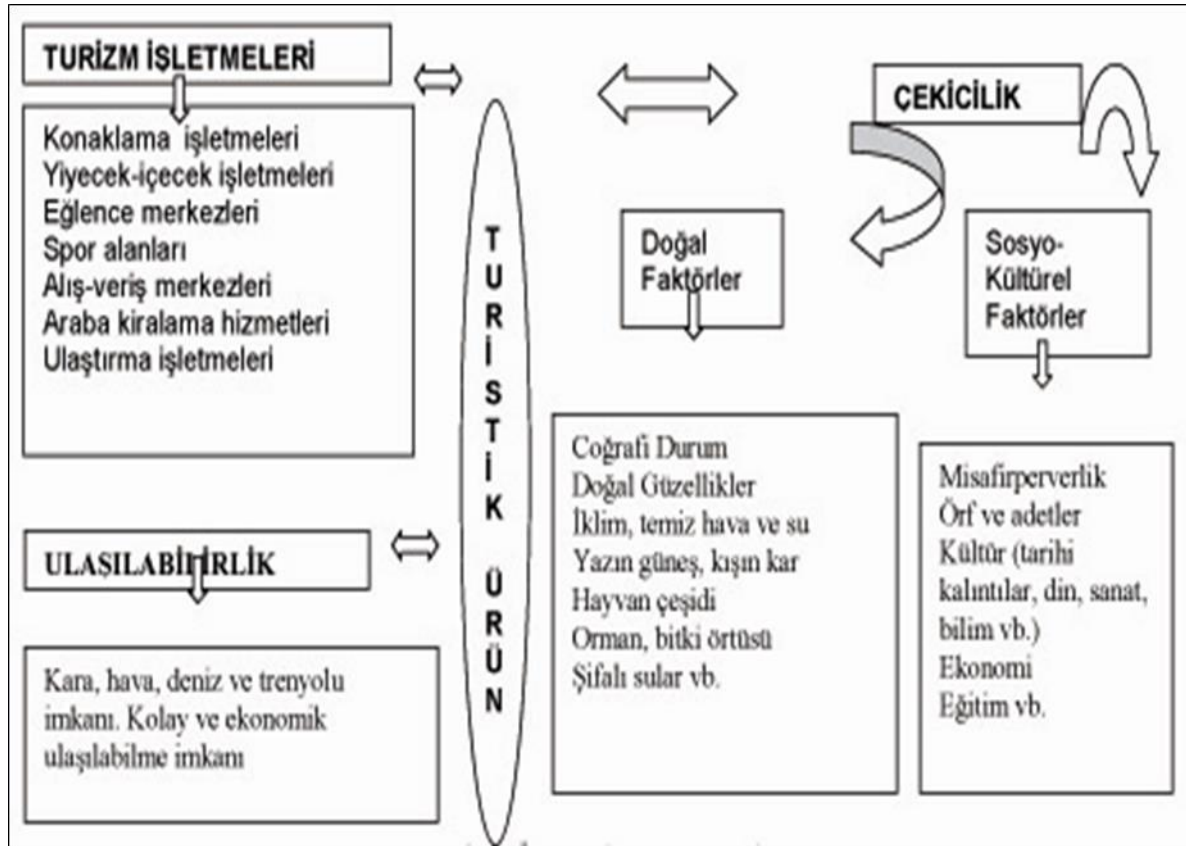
TURİZM İŞLETMELERİ

Konaklama işletmeleri
Yiyecek-içecek işletmeleri
Eğlence merkezleri
Spor alanları
Alış-veriş merkezleri
Araba kiralama hizmetleri
Ulaştırma işletmeleri

ULAŞILABİLİRLİK

Kara, hava, deniz ve trenyolu imkanı. Kolay ve ekonomik ulaşılabilme imkanı

TURİSTİK ÜRÜN

ÇEKİCİLİK

Doğal Faktörler

Coğrafi Durum
Doğal Güzellikler
İklim, temiz hava ve su
Yazın güneş, kışın kar
Hayvan çeşidi
Orman, bitki örtüsü
Şifalı sular vb.

Sosyo-Kültürel Faktörler

Misafirperverlik
Örf ve adetler
Kültür (tarihi kalıntılar, din, sanat, bilim vb.)
Ekonomi
Eğitim vb.